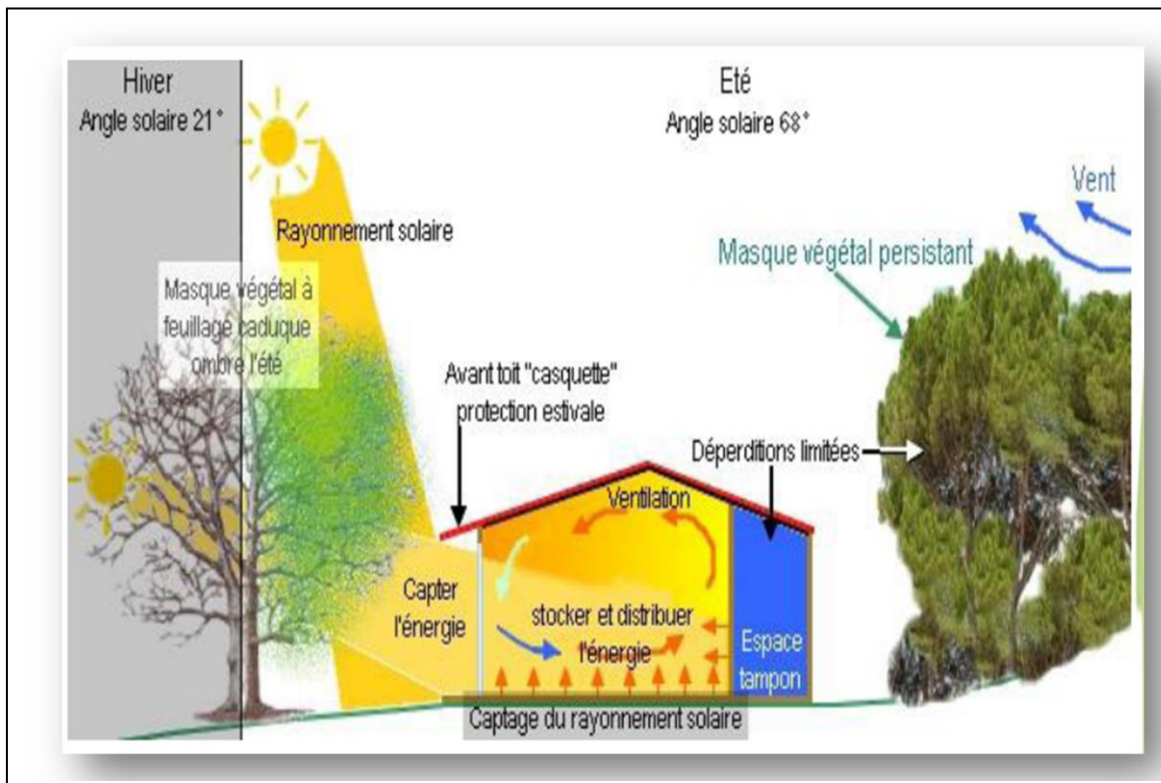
Hiver
Angle solaire 21°

Eté
Angle solaire 68°

Vent

Rayonnement solaire

Masque végétal persistant

Masque végétal à feuillage caduque ombre l'été

Avant toit "casquette" protection estivale

Déperditions limitées

Ventilation

Capter l'énergie

stocker et distribuer l'énergie

Espace tampon

Captage du rayonnement solaire